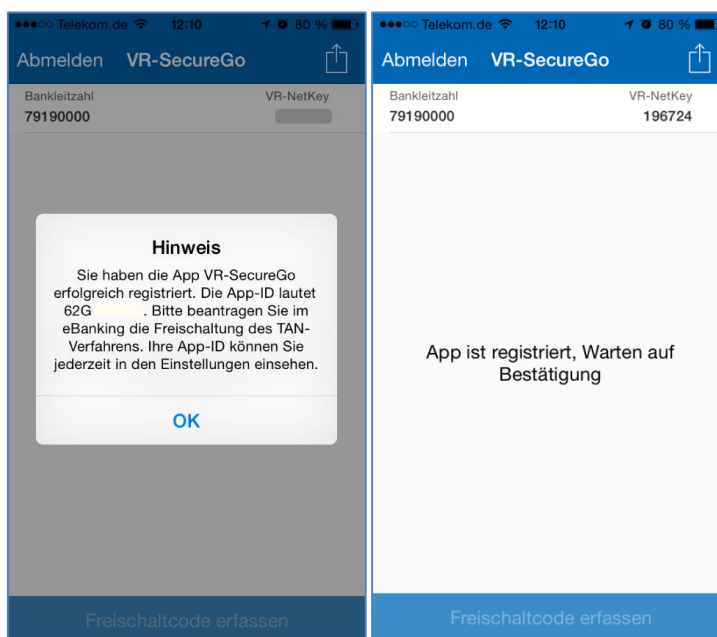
●●●○○ Telekom.de 12:10 80 %

Abmelden VR-SecureGo

Bankleitzahl
79190000

VR-NetKey
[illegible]

Hinweis

Sie haben die App VR-SecureGo erfolgreich registriert. Die App-ID lautet 62G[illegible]. Bitte beantragen Sie im eBanking die Freischaltung des TAN-Verfahrens. Ihre App-ID können Sie jederzeit in den Einstellungen einsehen.

OK

Freischaltcode erfassen

●●●○○ Telekom.de 12:10 80 %

Abmelden VR-SecureGo

Bankleitzahl
79190000

VR-NetKey
196724

App ist registriert, Warten auf Bestätigung

Freischaltcode erfassen